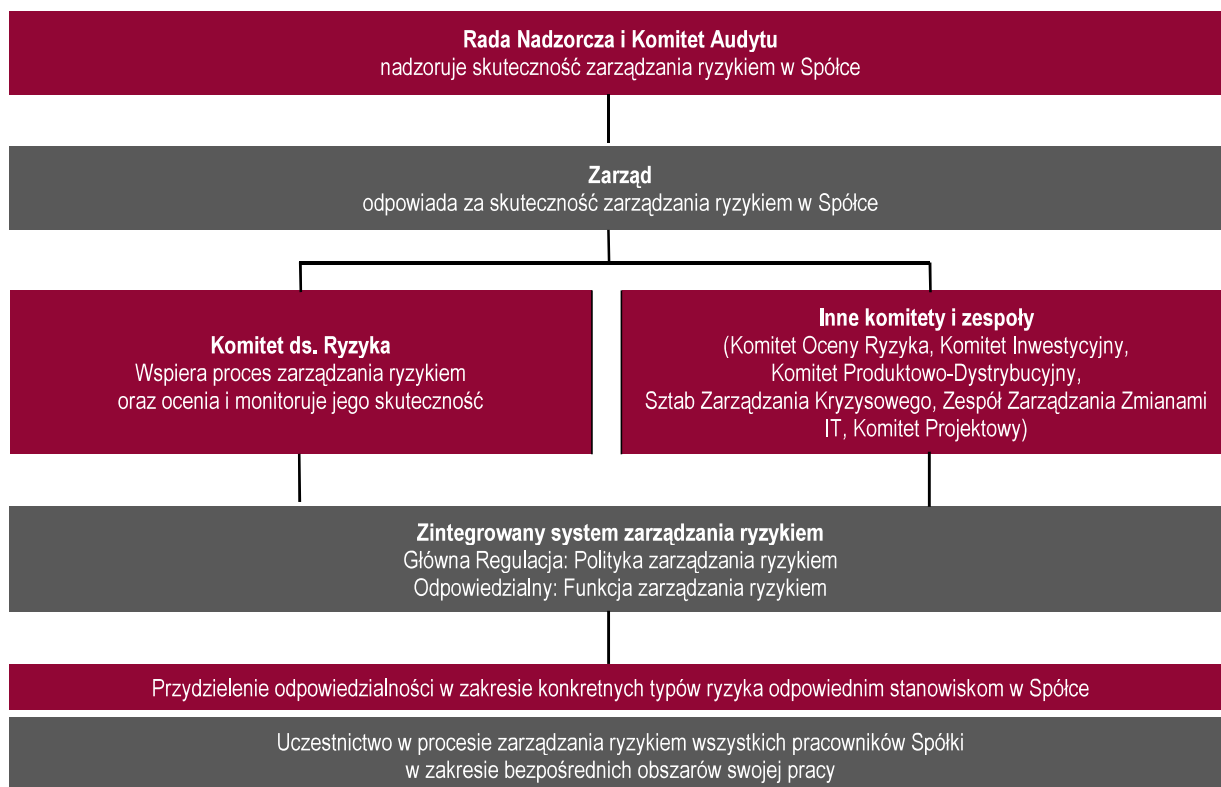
Rada Nadzorcza i Komitet Audytu
nadzoruje skuteczność zarządzania ryzykiem w Spółce

Zarząd
odpowiada za skuteczność zarządzania ryzykiem w Spółce

Komitet ds. Ryzyka
Wspiera proces zarządzania ryzykiem oraz ocenia i monitoruje jego skuteczność

Inne komitety i zespoły
(Komitet Oceny Ryzyka, Komitet Inwestycyjny, Komitet Produktowo-Dystrybucyjny, Sztab Zarządzania Kryzysowego, Zespół Zarządzania Zmianami IT, Komitet Projektowy)

Zintegrowany system zarządzania ryzykiem
Główna Regulacja: Polityka zarządzania ryzykiem
Odpowiedzialny: Funkcja zarządzania ryzykiem

Przydzielenie odpowiedzialności w zakresie konkretnych typów ryzyka odpowiednim stanowiskom w Spółce

Uczestnictwo w procesie zarządzania ryzykiem wszystkich pracowników Spółki w zakresie bezpośrednich obszarów swojej pracy